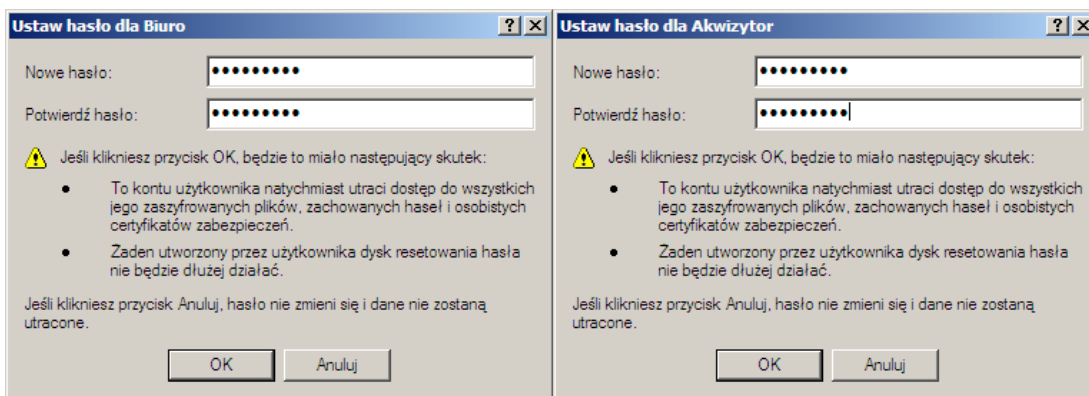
Ustaw hasło dla Biuro

? X

Nowe hasło: •••••••••

Potwierdź hasło: •••••••••

Jeśli klikniesz przycisk OK, będzie to miało następujący skutek:

• To kontu użytkownika natychmiast utraci dostęp do wszystkich jego zaszyfrowanych plików, zachowanych haseł i osobistych certyfikatów zabezpieczeń.

• Żaden utworzony przez użytkownika dysk resetowania hasła nie będzie dłużej działać.

Jeśli klikniesz przycisk Anuluj, hasło nie zmieni się i dane nie zostaną utracone.

OK Anuluj

Ustaw hasło dla Akwizytor

? X

Nowe hasło: •••••••••

Potwierdź hasło: •••••••••

Jeśli klikniesz przycisk OK, będzie to miało następujący skutek:

• To kontu użytkownika natychmiast utraci dostęp do wszystkich jego zaszyfrowanych plików, zachowanych haseł i osobistych certyfikatów zabezpieczeń.

• Żaden utworzony przez użytkownika dysk resetowania hasła nie będzie dłużej działać.

Jeśli klikniesz przycisk Anuluj, hasło nie zmieni się i dane nie zostaną utracone.

OK Anuluj